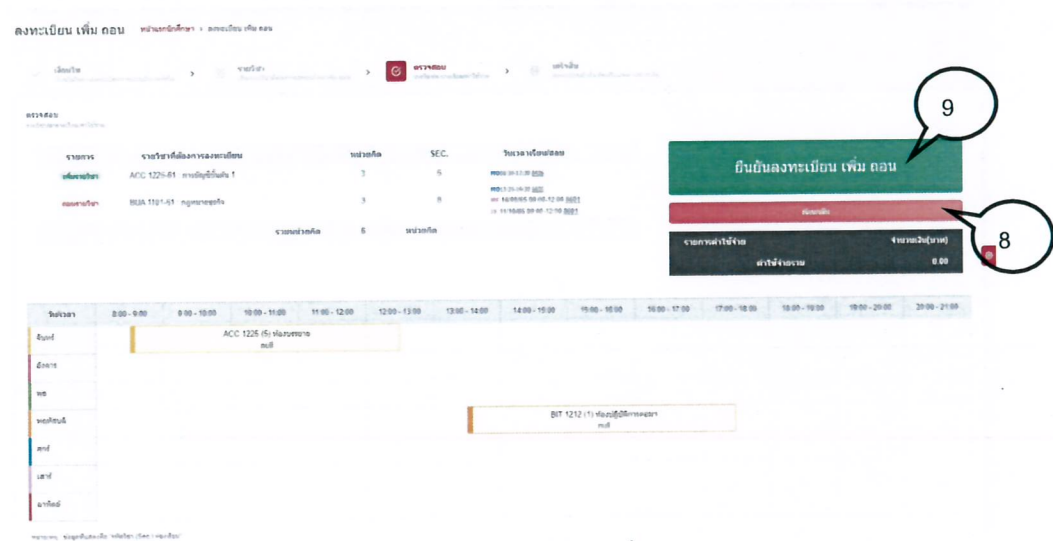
ลงทะเบียน เพิ่ม ถอน หน้าแรกนักศึกษา › ลงทะเบียน เพิ่ม ถอน

เลือกวิชา › รายวิชา › ตรวจสอบ › เสร็จสิ้น

ตรวจสอบ

| รายการ | รายวิชาที่ต้องการลงทะเบียน | หน่วยกิต | SEC. | วันเวลาเรียน/สอบ |
|---|---|---|---|---|
| เพิ่มรายวิชา | ACC 1225-61 การบัญชีขั้นต้น 1 | 3 | 5 | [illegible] |
| ถอนรายวิชา | BUA 1101-61 กฎหมายธุรกิจ | 3 | 8 | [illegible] |
| | รวมหน่วยกิต | 6 | หน่วยกิต | |

9

ยืนยันลงทะเบียน เพิ่ม ถอน

ย้อนกลับ

8

| รายการค่าใช้จ่าย | จำนวนเงิน(บาท) |
|---|---|
| ค่าใช้จ่ายรวม | 0.00 |

| วัน/เวลา | 8:00 - 9:00 | 9:00 - 10:00 | 10:00 - 11:00 | 11:00 - 12:00 | 12:00 - 13:00 | 13:00 - 14:00 | 14:00 - 15:00 | 15:00 - 16:00 | 16:00 - 17:00 | 17:00 - 18:00 | 18:00 - 19:00 | 19:00 - 20:00 | 20:00 - 21:00 |
|---|---|---|---|---|---|---|---|---|---|---|---|---|---|
| จันทร์ | ACC 1225 (5) ห้องบรรยาย ทฤษี | | | | | | | | | | | | |
| อังคาร | | | | | | | | | | | | | |
| พุธ | | | | | | | | | | | | | |
| พฤหัสบดี | | | | | | BIT 1212 (1) ห้องปฏิบัติการ ทฤษี | | | | | | | |
| ศุกร์ | | | | | | | | | | | | | |
| เสาร์ | | | | | | | | | | | | | |
| อาทิตย์ | | | | | | | | | | | | | |

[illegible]